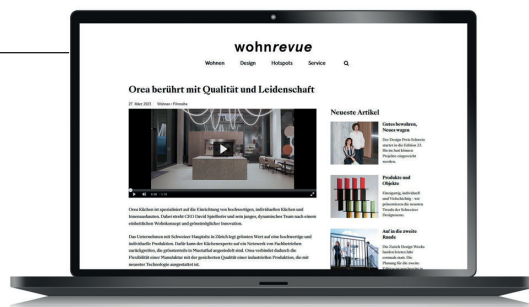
wohnrevue

Wohnen Design Hotspots Service

Orea berührt mit Qualität und Leidenschaft

27. März 2021 Wohnen / Firmenbe

Orea Küchen ist spezialisiert auf die Einrichtung von hochwertigen, individuellen Küchen und Innenausbauten. Dahinter steht CEO David Spielhofer und sein junges, dynamisches Team nach einem exklusiven Wohnkonzept und grösstmöglicher Innovation.

Das Unternehmen mit Schweizer Hauptsitz in Zürich legt grössten Wert auf eine hochwertige und individuelle Produktion. Dafür kann der Küchenexperte auf ein Netzwerk von Fachbetrieben zurückgreifen, die grösstenteils in Mattstall angesiedelt sind. Orea verbindet dadurch die Flexibilität einer Manufaktur mit der gesicherten Qualität einer industriellen Produktion, die mit neuester Technologie ausgestattet ist.

Neueste Artikel

Gutes bewahren, Neues wagen

Das Design Preis Schweiz startet in die Edition 23. Bis zu fünf kleinen Projekten eingereicht werden.

Produkte und Objekte

Einzigartig, individuell und Verlockung – wir präsentieren die neusten Trends der Schweizer Designszene.

Auf in die zweite Runde

Die Zurich Design Weeks finden bereits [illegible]